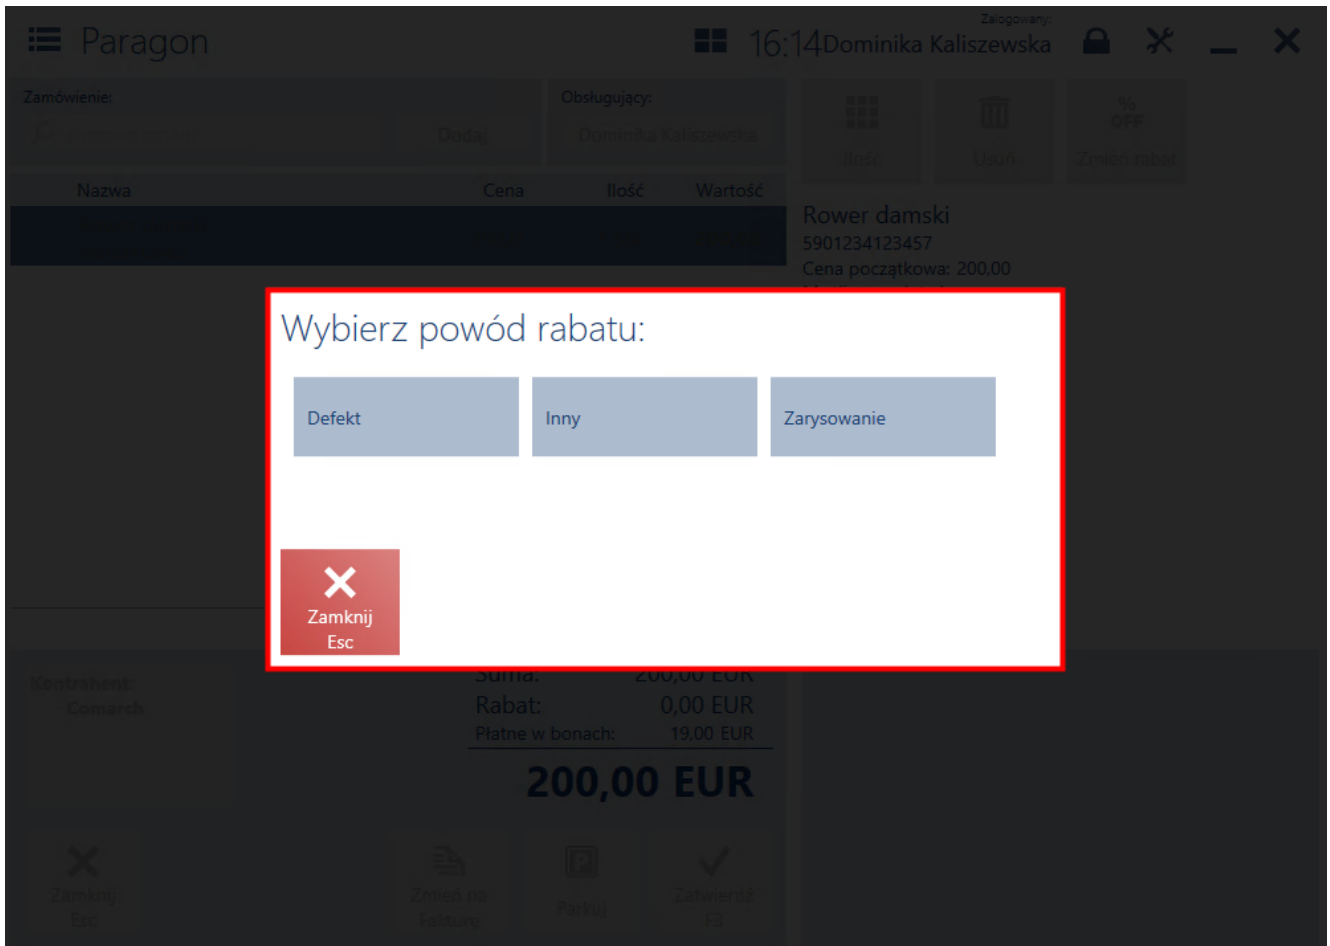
Paragon

16:14

Zalogowany:

Dominika Kaliszewska

Zamówienie:

Dodaj

Obsługujący:

Dominika Kaliszewska

Ilość

Usuń

% OFF

Zmień rabat

Nazwa

Cena

Ilość

Wartość

Rower damski

5901234123457

Cena początkowa: 200,00

Wybierz powód rabatu:

Defekt

Inny

Zarysowanie

Zamknij
Esc

Kontrahent:
Comarch

Suma: 200,00 EUR

Rabat: 0,00 EUR

Płatne w bonach: 19,00 EUR

200,00 EUR

Zamknij
Esc

Zmień na Fakturę

Parkuj

Zatwierdź